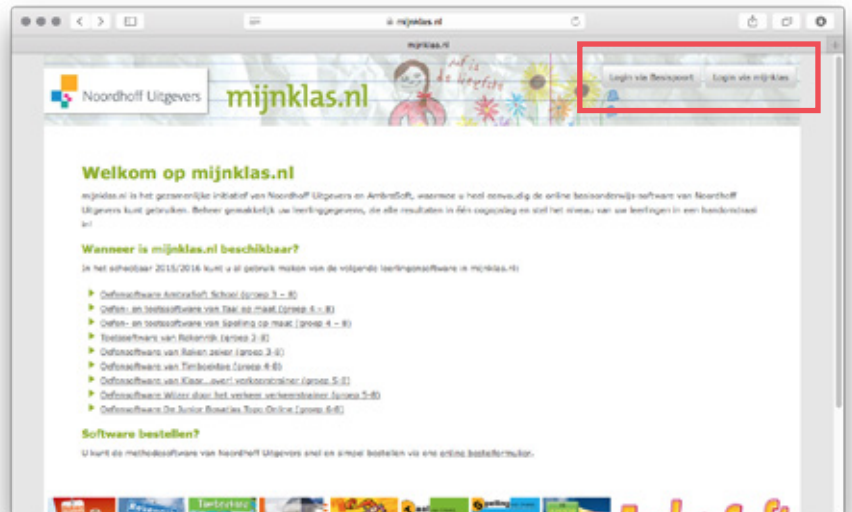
mijnklas.nl

mijnklas.nl

Noordhoff Uitgevers

mijnklas.nl

Login via Basispoort

Login via mijnklas

Welkom op mijnklas.nl

mijnklas.nl is het gezamenlijke initiatief van Noordhoff Uitgevers en AmbraSoft, waarmee u heel eenvoudig de online basisonderwijs-software van Noordhoff Uitgevers kunt gebruiken. Beheer gemakkelijk uw leerlinggegevens, zie alle resultaten in één oogopslag en stel het niveau van uw leerlingen in een handomdraai in!

Wanneer is mijnklas.nl beschikbaar?

In het schooljaar 2015/2016 kunt u al gebruik maken van de volgende leerlingensoftware in mijnklas.nl:

Oefensoftware AmbraSoft School (groep 3 – 8)
Oefen- en toetssoftware van Taal op maat (groep 4 – 8)
Oefen- en toetssoftware van Spelling op maat (groep 4 – 8)
Toetssoftware van Rekenrijk (groep 3-8)
Oefensoftware van Reken zeker (groep 3-8)
Oefensoftware van Timboektoe (groep 4-8)
Oefensoftware van Klaar...over! verkeerstrainer (groep 5-8)
Oefensoftware Wijzer door het verkeer verkeerstrainer (groep 5-8)
Oefensoftware De Junior Bosatlas Topo Online (groep 6-8)

Software bestellen?

U kunt de methodesoftware van Noordhoff Uitgevers snel en simpel bestellen via ons online bestelformulier.